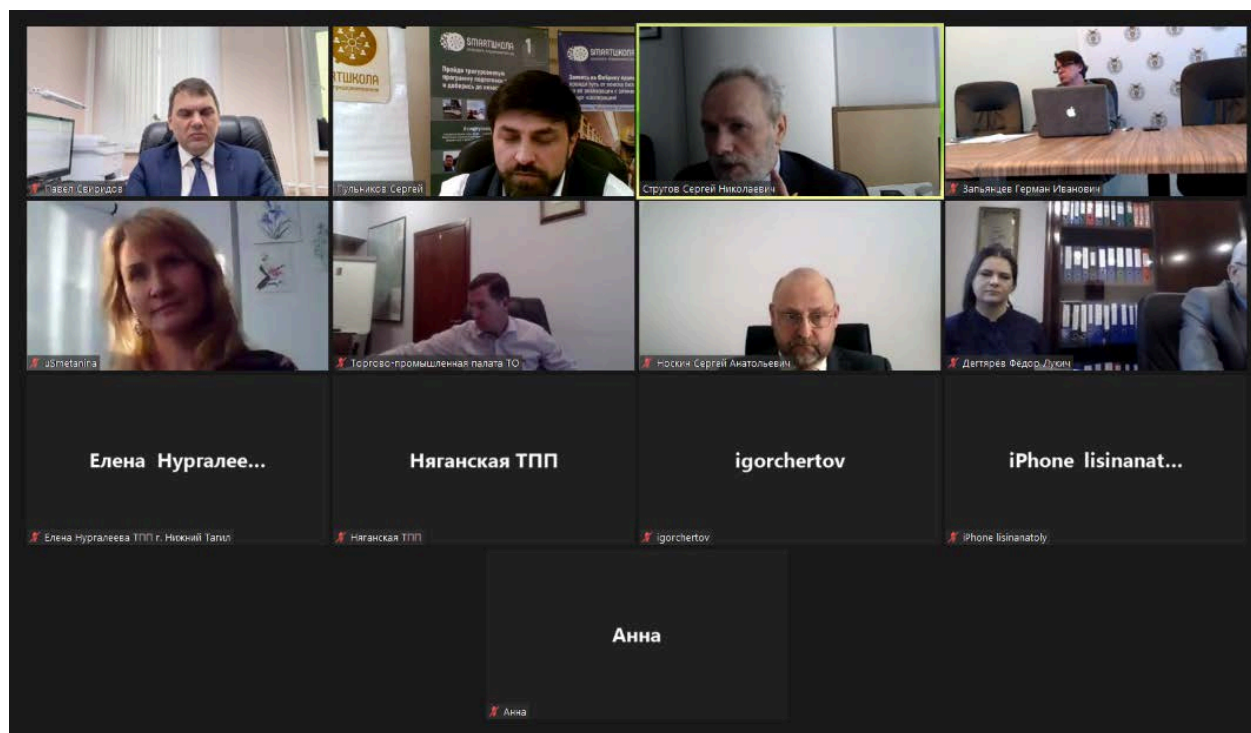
Павел Свиридов

SMARTШКОЛА

ТШКОЛА

Пройди трехуровневую программу подготовки и добирись до экзаменов

SMARTШКОЛА

Гульников Сергей

Струтов Сергей Николаевич

Запьянцев Герман Иванович

uSmetanina

Торгово-промышленная палата ТО

Носкин Сергей Анатольевич

Дегтярев Федор Лукич

Елена Нургалее...

Елена Нургалеева ТПП г. Нижний Тагил

Няганская ТПП

Няганская ТПП

igorchertov

igorchertov

iPhone lisinanat...

iPhone lisinanatoly

Анна

Анна